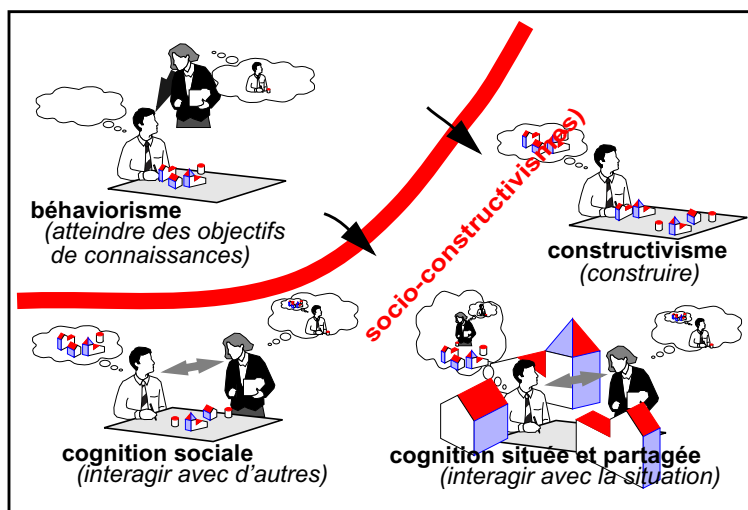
socio-constructivisme(s)

béhaviorisme
(atteindre des objectifs de connaissances)

constructivisme
(construire)

cognition sociale
(interagir avec d'autres)

cognition située et partagée
(interagir avec la situation)